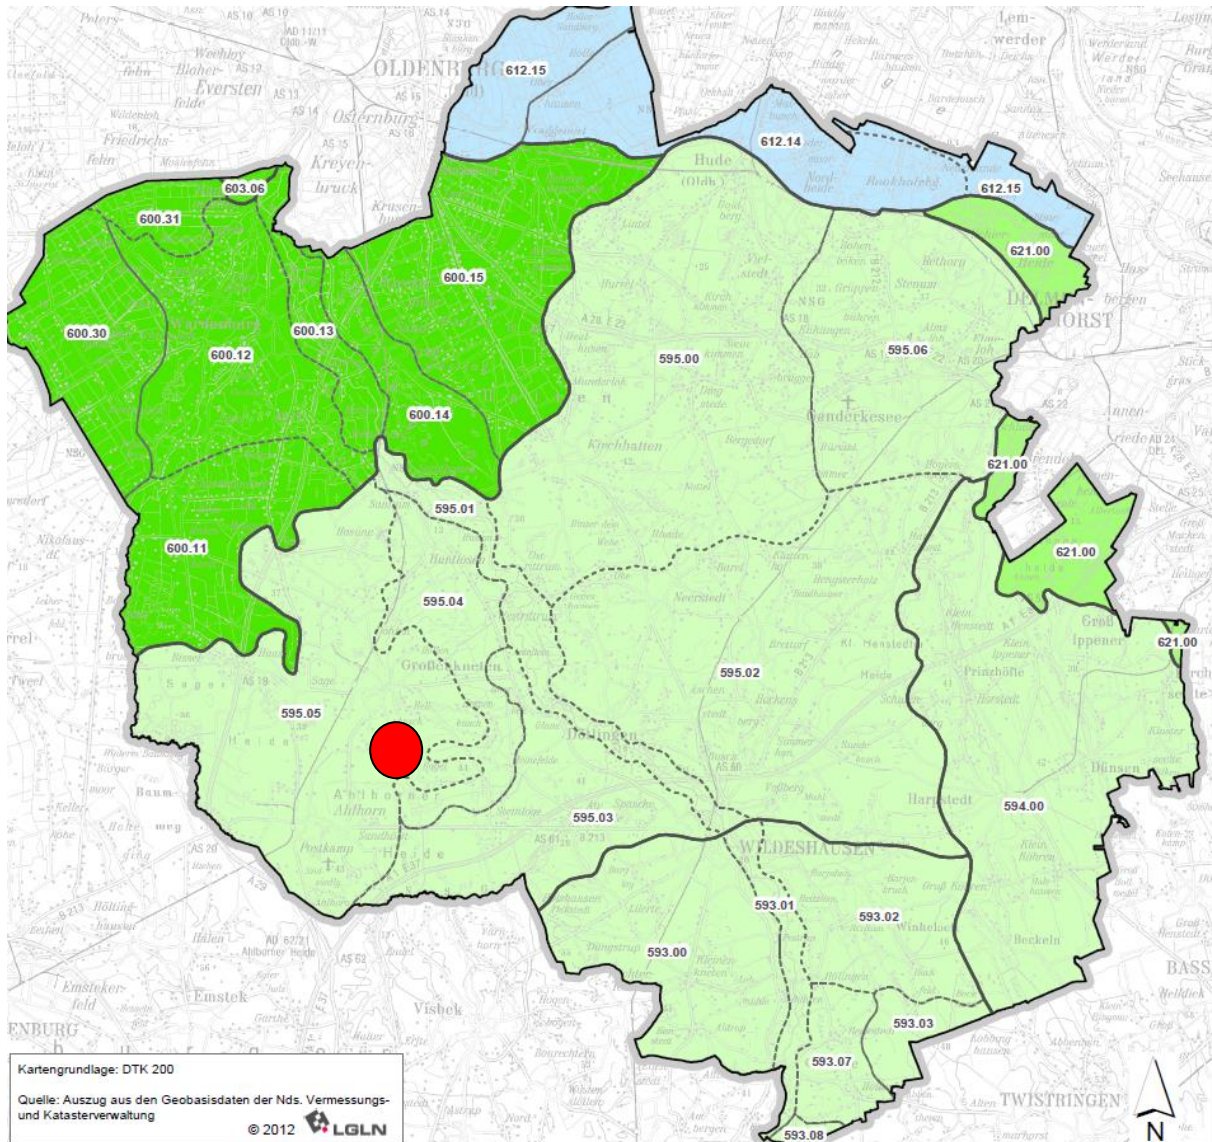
612.15
612.14
612.15
603.06
600.31
600.15
621.00
600.30
600.12
600.13
595.00
595.06
600.14
621.00
595.01
621.00
600.11
595.04
621.00
595.02
595.05
595.03
594.00
593.01
593.02
593.00
593.03
593.07
593.08

OLDENBURG
Eversten
Osternburg
Kreyenbruck
Hude (Oldb)
Ganderkesee
Kirchhatten
Neerstedt
Großenkneten
Dötlingen
Ahlhorn
WILDESHAUSEN
Harpstedt
Prinzhöfte
Beckeln
Emstek
Visbek
TWISTRINGEN
Lemwerder
DELMENHORST
Groß Ippener
Dünsen
BASSUM

Kartengrundlage: DTK 200

Quelle: Auszug aus den Geobasisdaten der Nds. Vermessungs- und Katasterverwaltung
© 2012 LGLN

N